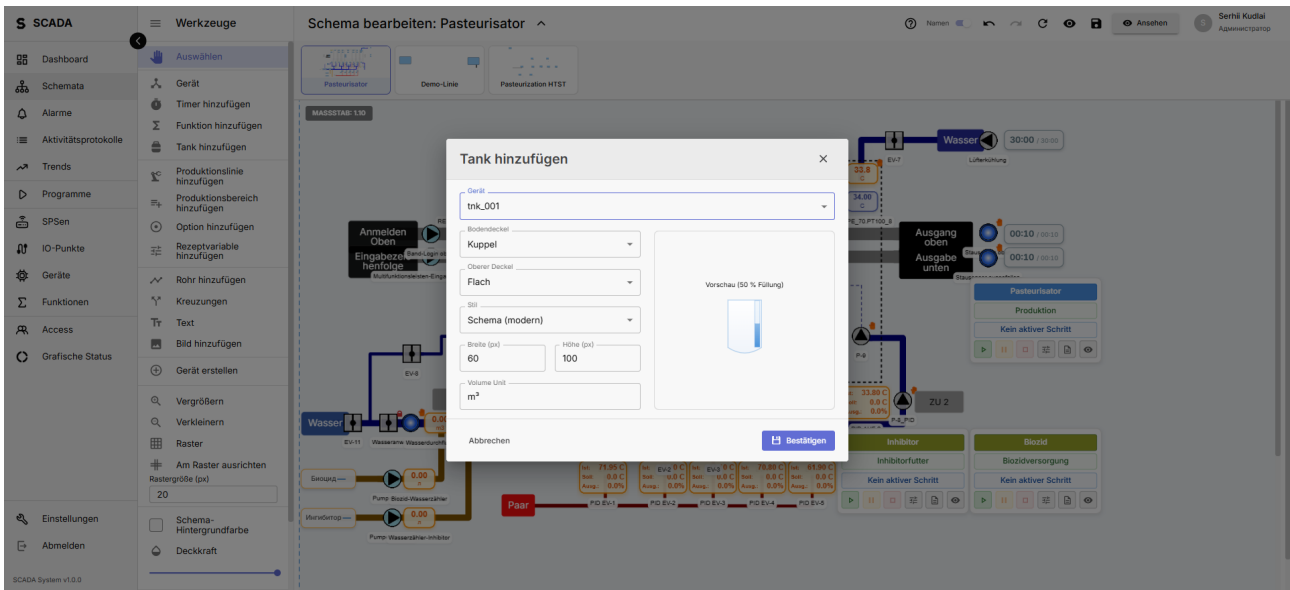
S SCADA

Dashboard
Schemata
Alarme
Aktivitätsprotokolle
Trends
Programme
SPSen
IO-Punkte
Geräte
Funktionen
Access
Grafische Status

Einstellungen
Abmelden

SCADA System v1.0.0

Werkzeuge

Auswählen
Gerät
Timer hinzufügen
Funktion hinzufügen
Tank hinzufügen
Produktionslinie hinzufügen
Produktionsbereich hinzufügen
Option hinzufügen
Rezeptvariable hinzufügen
Rohr hinzufügen
Kreuzungen
Text
Bild hinzufügen
Gerät erstellen
Vergrößern
Verkleinern
Raster
Am Raster ausrichten
Rastergröße (px)
20
Schema-Hintergrundfarbe
Deckkraft

Schema bearbeiten: Pasteurisator

Namen
Ansehen
Serhii Kudlai
Администратор

Pasteurisator
Demo-Linie
Pasteurization HTST

MASSSTAB: 1.10

Wasser
30:00 / 30:00
EV-7
Lüfterkühlung
33.8
34.00
Anmelden Oben
Eingabezeit henfolge
Ausgang oben
00:10 / 00:10
Ausgabe unten
00:10 / 00:10
Pasteurisator
Produktion
Kein aktiver Schritt
P-8
EV-6
Wasser
EV-11
ZU 2
Inhibitor
Inhibitorfutter
Kein aktiver Schritt
Biozid
Biozidversorgung
Kein aktiver Schritt
Биоцид
0.00
Pump Biozid-Wasserzähler
Ингибитор
0.00
Pump Wasserzähler-Inhibitor
Paar
71.95 C
0.0 C
0.0%
70.80 C
61.90 C
PID EV-1
PID EV-2
PID EV-3
PID EV-4
PID EV-5

Tank hinzufügen
Gerät
tnk_001
Bodendeckel
Kuppel
Oberer Deckel
Flach
Stil
Schema (modern)
Breite (px)
60
Höhe (px)
100
Volume Unit
m³
Vorschau (50 % Füllung)
Abbrechen
Bestätigen